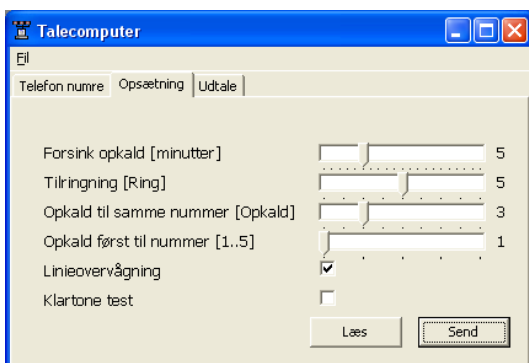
Talecomputer

Fil

Telefon numre | Opsætning | Udtale

Forsink opkald [minutter] 5

Tilringning [Ring] 5

Opkald til samme nummer [Opkald] 3

Opkald først til nummer [1..5] 1

Linieovervågning

Klartone test

Læs

Send